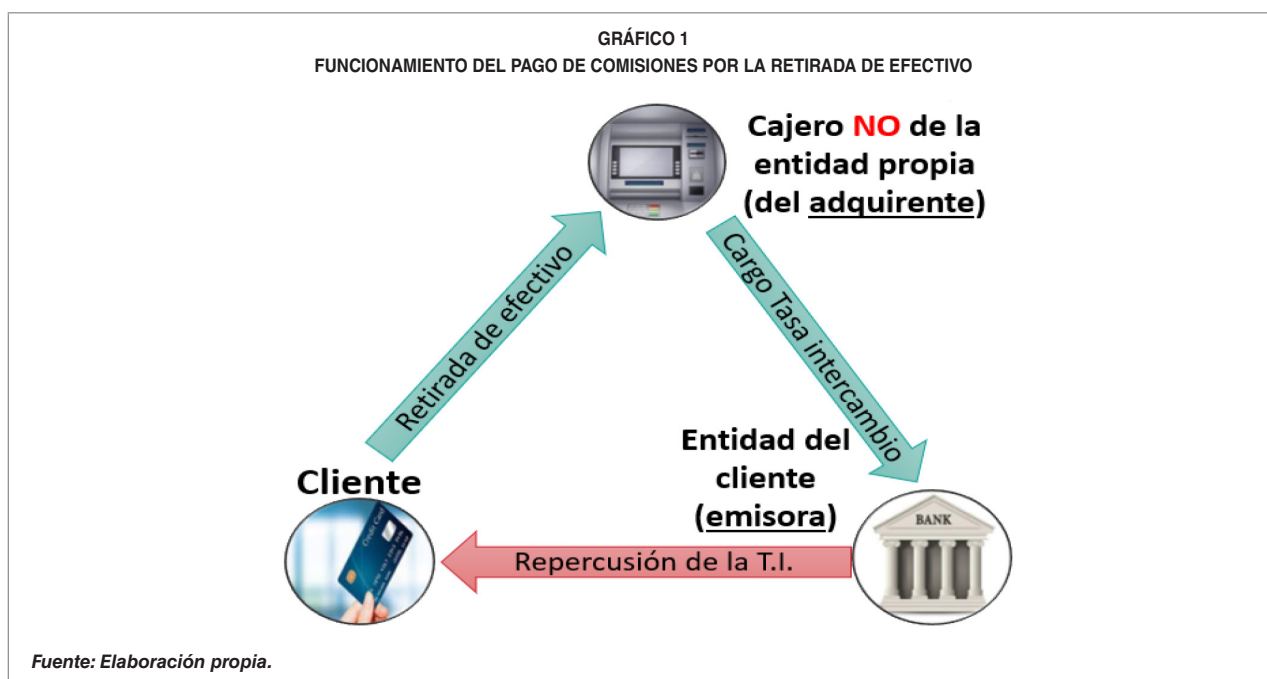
GRÁFICO 1
FUNCIONAMIENTO DEL PAGO DE COMISIONES POR LA RETIRADA DE EFECTIVO

Cajero NO de la entidad propia (del adquirente)

Retirada de efectivo

Cargo Tasa intercambio

Entidad del cliente (emisora)

Cliente

BANK

Repercusión de la T.I.

Fuente: Elaboración propia.